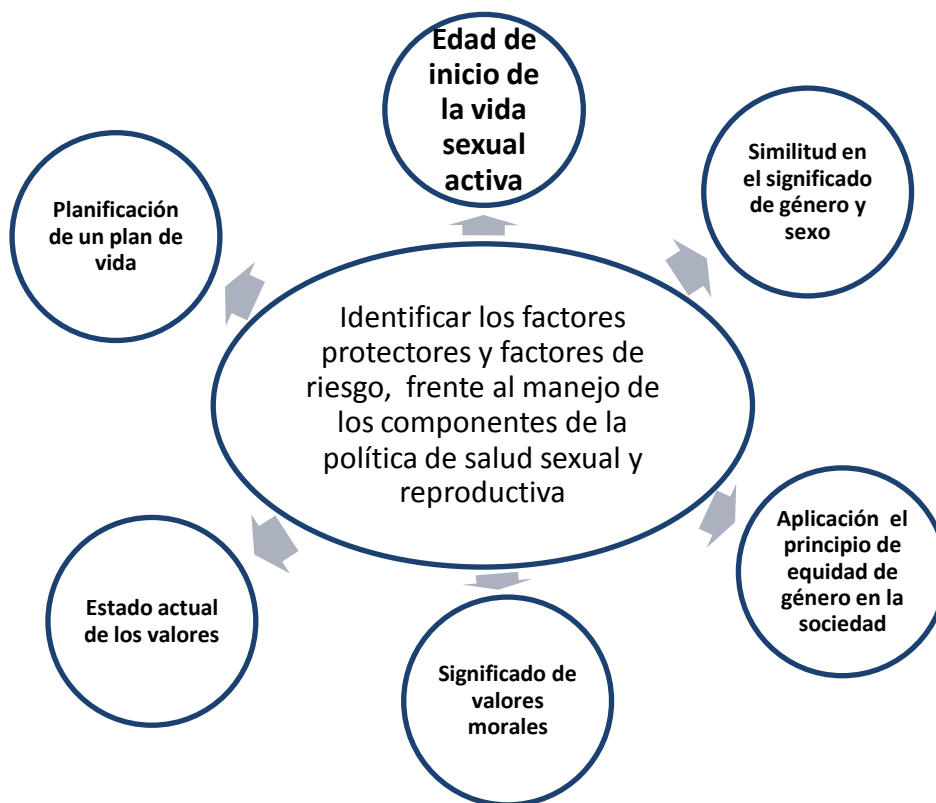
Identificar los factores protectores y factores de riesgo, frente al manejo de los componentes de la política de salud sexual y reproductiva

Edad de inicio de la vida sexual activa

Similitud en el significado de género y sexo

Aplicación el principio de equidad de género en la sociedad

Significado de valores morales

Estado actual de los valores

Planificación de un plan de vida